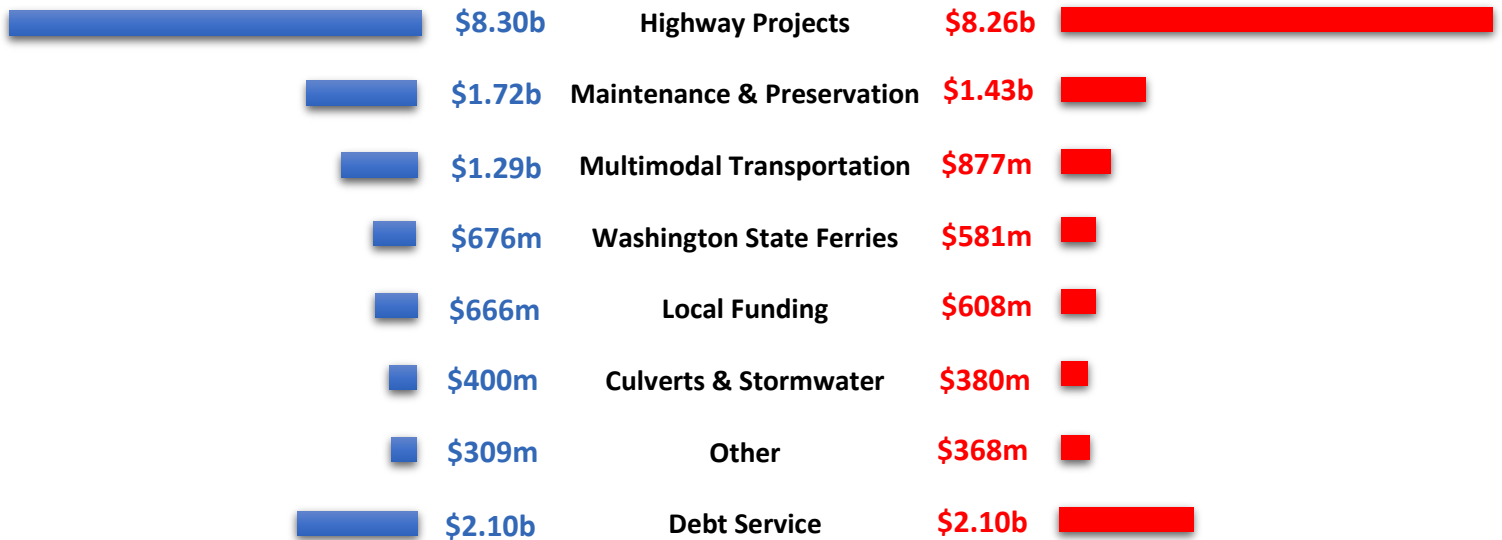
| | | |
|---|---|---|
| \$8.30b | Highway Projects | \$8.26b |
| \$1.72b | Maintenance & Preservation | \$1.43b |
| \$1.29b | Multimodal Transportation | \$877m |
| \$676m | Washington State Ferries | \$581m |
| \$666m | Local Funding | \$608m |
| \$400m | Culverts & Stormwater | \$380m |
| \$309m | Other | \$368m |
| \$2.10b | Debt Service | \$2.10b |